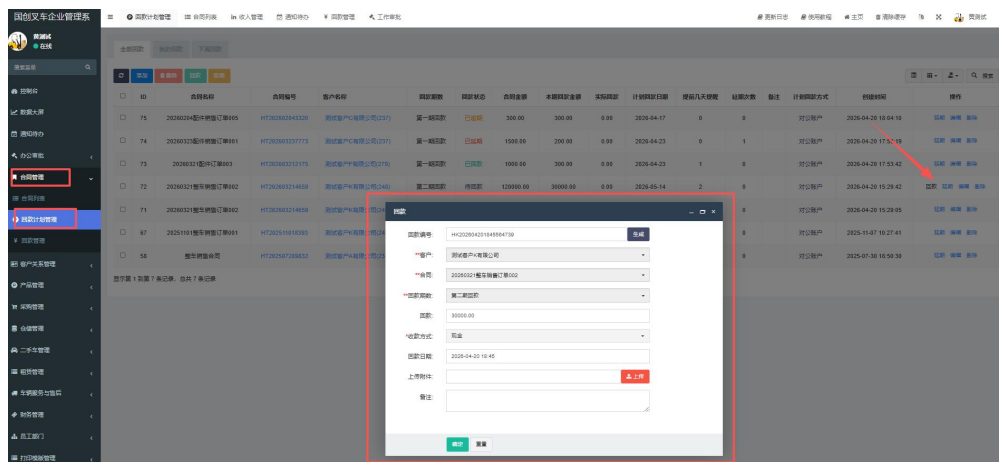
国创叉车企业管理系 ≡ 回款计划管理 合同列表 收入管理 通知待办 回款管理 工作审批 更新日志 使用教程 主页 清除缓存 贾测试

贾测试
在线

搜索菜单

控制台
数据大屏
通知待办
办公审批
合同管理
合同列表
回款计划管理
回款管理
客户关系管理
产品管理
采购管理
仓储管理
二手车管理
租赁管理
车辆服务与维保
财务管理
员工部门
打印模版管理

全部回款 未回款 已回款

添加 编辑 删除 导出 导入

| | ID | 合同名称 | 合同编号 | 客户名称 | 回款期数 | 回款状态 | 合同金额 | 本期回款金额 | 实际回款 | 计划回款日期 | 提前几天提醒 | 延期次数 | 备注 | 计划回款方式 | 创建时间 | 操作 |
|---|---|---|---|---|---|---|---|---|---|---|---|---|---|---|---|---|
| | 75 | 20260204配件销售订单005 | HT20260204 | 测试客户C有限公司(257) | 第一期回款 | 已逾期 | 300.00 | 300.00 | 0.00 | 2026-04-17 | 0 | 0 | | 对公账户 | 2026-04-20 18:04:18 | 延期 编辑 删除 |
| | 74 | 20260323配件销售订单003 | HT20260323 | 测试客户C有限公司(257) | 第一期回款 | 已逾期 | 1500.00 | 200.00 | 0.00 | 2026-04-23 | 0 | 1 | | 对公账户 | 2026-04-20 17:57:18 | 延期 编辑 删除 |
| | 73 | 20260321配件订单003 | HT20260321 | 测试客户B有限公司(279) | 第一期回款 | 已逾期 | 1000.00 | 300.00 | 0.00 | 2026-04-23 | 1 | 0 | | 对公账户 | 2026-04-20 17:53:42 | 延期 编辑 删除 |
| | 72 | 20260321整车销售订单002 | HT20260321 | 测试客户K有限公司(246) | 第二期回款 | 待回款 | 120000.00 | 30000.00 | 0.00 | 2026-05-14 | 2 | 0 | | 对公账户 | 2026-04-20 15:29:42 | 回款 延期 编辑 删除 |
| | 71 | 20260321整车销售订单002 | HT20260321 | 测试客户K有限公司(24 | | | | | | | | 0 | | 对公账户 | 2026-04-20 15:29:05 | 延期 编辑 删除 |
| | 67 | 20251101整车销售订单001 | HT20251101 | 测试客户C有限公司(24 | | | | | | | | 0 | | 对公账户 | 2025-11-01 10:27:41 | 延期 编辑 删除 |
| | 58 | 整车销售合同 | HT20250730 | 测试客户A有限公司(2 | | | | | | | | 0 | | 对公账户 | 2025-07-30 16:50:39 | 延期 编辑 删除 |

显示第 1 到第 7 条记录，总共 7 条记录

回款

回款编号: HK2026042018455584739 生成
**客户: 测试客户K有限公司
**合同: 20260321整车销售订单002
**回款期数: 第二期回款
回款: 30000.00
*收款方式: 现金
回款日期: 2026-04-20 18:45
上传附件: 上传
备注:

确定 重置